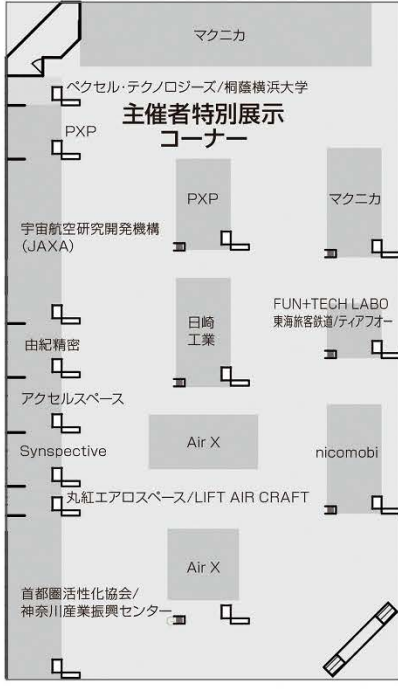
マクニカ

ペクセル・テクノロジーズ／桐蔭横浜大学

主催者特別展示
コーナー

PXP

PXP

マクニカ

宇宙航空研究開発機構
(JAXA)

日崎
工業

FUN+TECH LABO
東海旅客鉄道／ティアフォー

由紀精密

アクセルスペース

Air X

Synspective

nicomobi

丸紅エアロスペース／LIFT AIR CRAFT

Air X

首都圏活性化協会／
神奈川産業振興センター